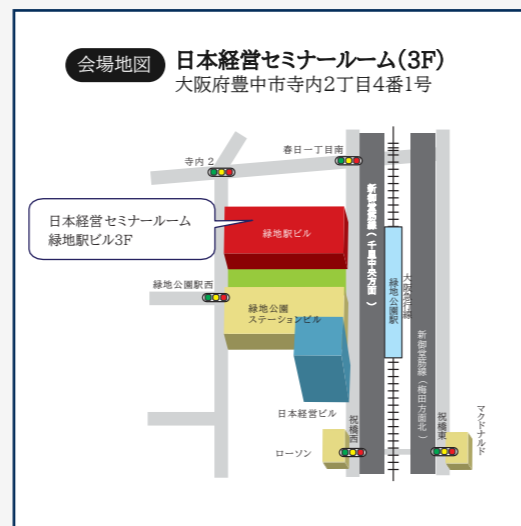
会場地図 日本経営セミナールーム(3F)
大阪府豊中市寺内2丁目4番1号

寺内2
春日一丁目南

日本経営セミナールーム
緑地駅ビル3F

緑地駅ビル

新御堂筋線(千里中央方面)

緑地公園駅

大阪府道

緑地公園駅西

緑地公園
ステーションビル

新御堂筋線(梅田方面北)

日本経営ビル

祝橋西

祝橋東

マクドナルド

ローソン